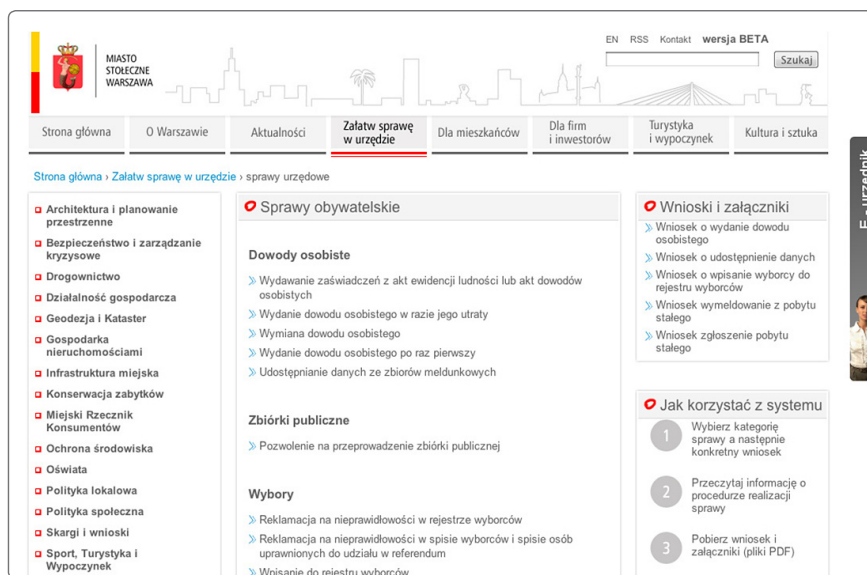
MIASTO STOŁECZNE WARSZAWA

EN RSS Kontakt wersja BETA

Szukaj

Strona główna | O Warszawie | Aktualności | Załatw sprawę w urzędzie | Dla mieszkańców | Dla firm i inwestorów | Turystyka i wypoczynek | Kultura i sztuka

Strona główna › Załatw sprawę w urzędzie › sprawy urzędowe

Architektura i planowanie przestrzenne
Bezpieczeństwo i zarządzanie kryzysowe
Drogownictwo
Działalność gospodarcza
Geodezja i Kataster
Gospodarka nieruchomościami
Infrastruktura miejska
Konserwacja zabytków
Miejski Rzecznik Konsumentów
Ochrona środowiska
Oświata
Polityka lokalowa
Polityka społeczna
Skargi i wnioski
Sport, Turystyka i Wypoczynek

Sprawy obywatelskie

Dowody osobiste

Wydawanie zaświadczeń z akt ewidencji ludności lub akt dowodów osobistych
Wydanie dowodu osobistego w razie jego utraty
Wymiana dowodu osobistego
Wydanie dowodu osobistego po raz pierwszy
Udostępnianie danych ze zbiorów meldunkowych

Zbiórki publiczne

Pozwolenie na przeprowadzenie zbiórki publicznej

Wybory

Reklamacja na nieprawidłowości w rejestrze wyborców
Reklamacja na nieprawidłowości w spisie wyborców i spisie osób uprawnionych do udziału w referendum
Wpisanie do rejestru wyborców

Wnioski i załączniki

Wniosek o wydanie dowodu osobistego
Wniosek o udostępnienie danych
Wniosek o wpisanie wyborcy do rejestru wyborców
Wniosek wymeldowanie z pobytu stałego
Wniosek zgłoszenie pobytu stałego

Jak korzystać z systemu

1 Wybierz kategorię sprawy a następnie konkretny wniosek
2 Przeczytaj informację o procedurze realizacji sprawy
3 Pobierz wniosek i załączniki (pliki PDF)

E-urzędnik